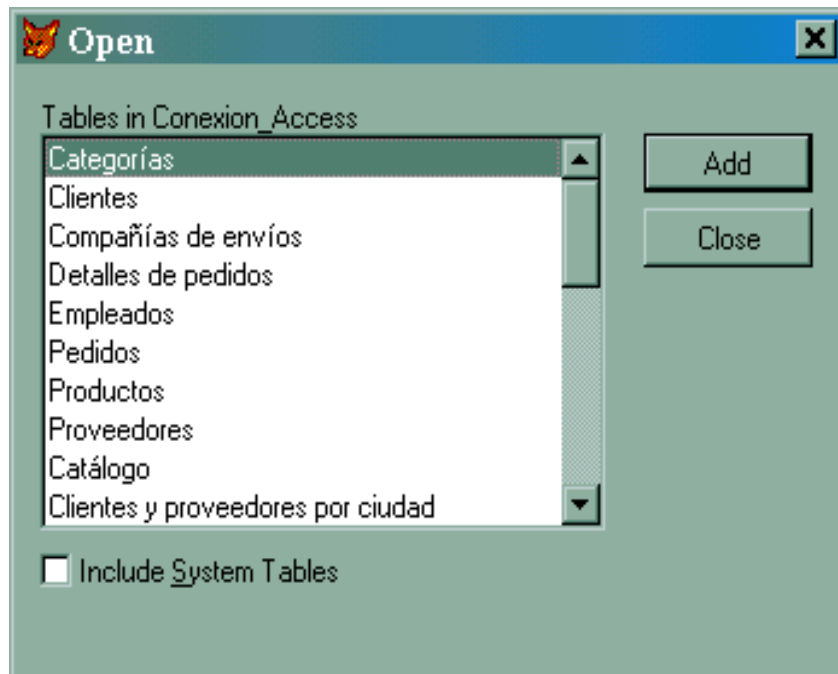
Open

Tables in Conexion_Access

Categorías
Clientes
Compañías de envíos
Detalles de pedidos
Empleados
Pedidos
Productos
Proveedores
Catálogo
Clientes y proveedores por ciudad

Add

Close

Include System Tables